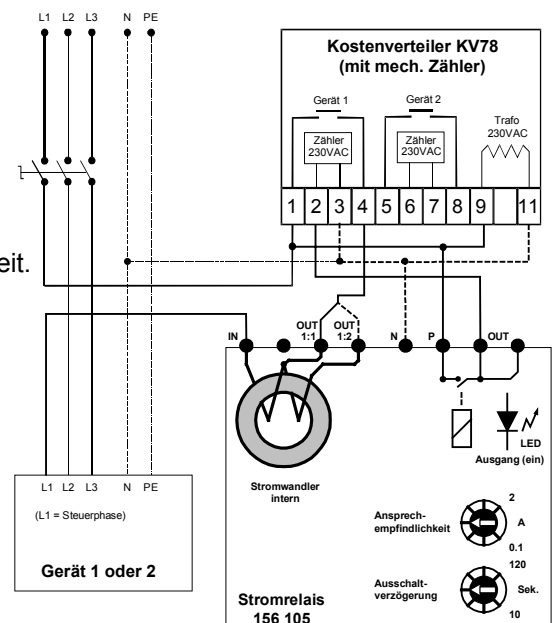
L1 L2 L3 N PE

Kostenverteiler KV78 (mit mech. Zähler)

Gerät 1

Gerät 2

Trafo 230VAC

Zähler 230VAC

Zähler 230VAC

1 2 3 4 5 6 7 8 9 11

eit.

IN

OUT 1:1

OUT 1:2

N

P

OUT

LED

Ausgang (ein)

Stromwandler intern

Ansprechempfindlichkeit

2

A

0.1

120

Ausschaltverzögerung

Sek.

10

L1 L2 L3 N PE

(L1 = Steuerphase)

Gerät 1 oder 2

Stromrelais 156 105